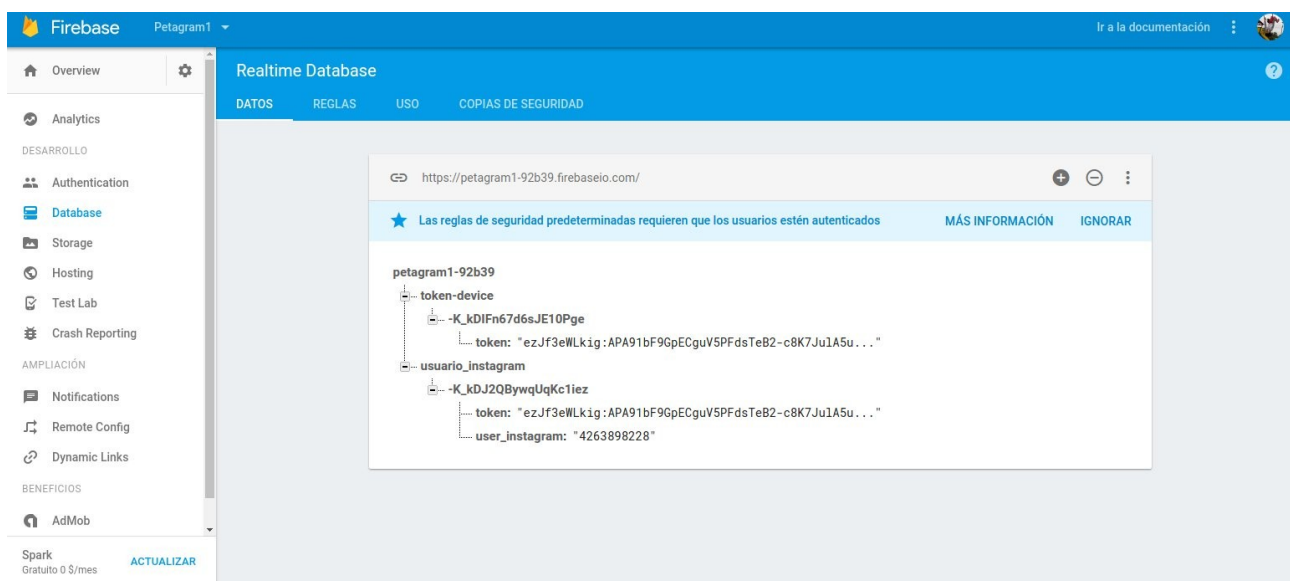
Firebase Petagram1

Ir a la documentación

Overview

Analytics

DESARROLLO

Authentication

Database

Storage

Hosting

Test Lab

Crash Reporting

AMPLIACIÓN

Notifications

Remote Config

Dynamic Links

BENEFICIOS

AdMob

Spark
Gratuito 0 $/mes

ACTUALIZAR

Realtime Database

DATOS REGLAS USO COPIAS DE SEGURIDAD

https://petagram1-92b39.firebaseio.com/

Las reglas de seguridad predeterminadas requieren que los usuarios estén autenticados

MÁS INFORMACIÓN IGNORAR

petagram1-92b39
token-device
-K_kDIFn67d6sJE10Pge
token: "ezJf3eWLkig:APA91bF9GpECguV5PFdsTeB2-c8K7JulA5u..."
usuario_instagram
-K_kDJ2QBywqUqKc1iez
token: "ezJf3eWLkig:APA91bF9GpECguV5PFdsTeB2-c8K7JulA5u..."
user_instagram: "4263898228"